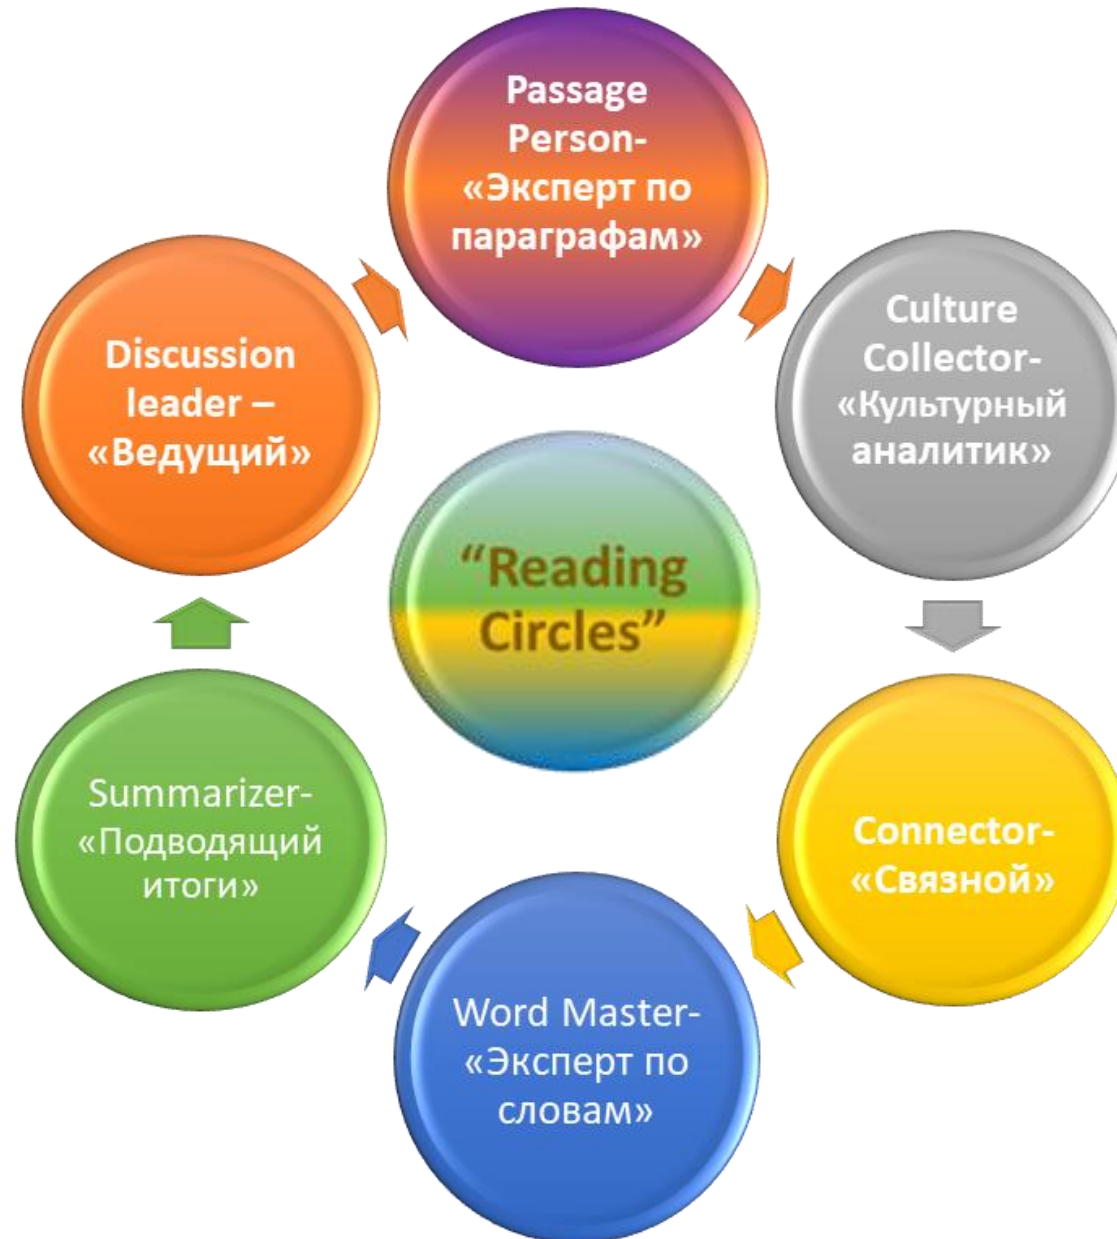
Passage Person- «Эксперт по параграфам»

Culture Collector- «Культурный аналитик»

Connector- «Связной»

Word Master- «Эксперт по словам»

Summarizer- «Подводящий итоги»

Discussion leader – «Ведущий»

“Reading Circles”